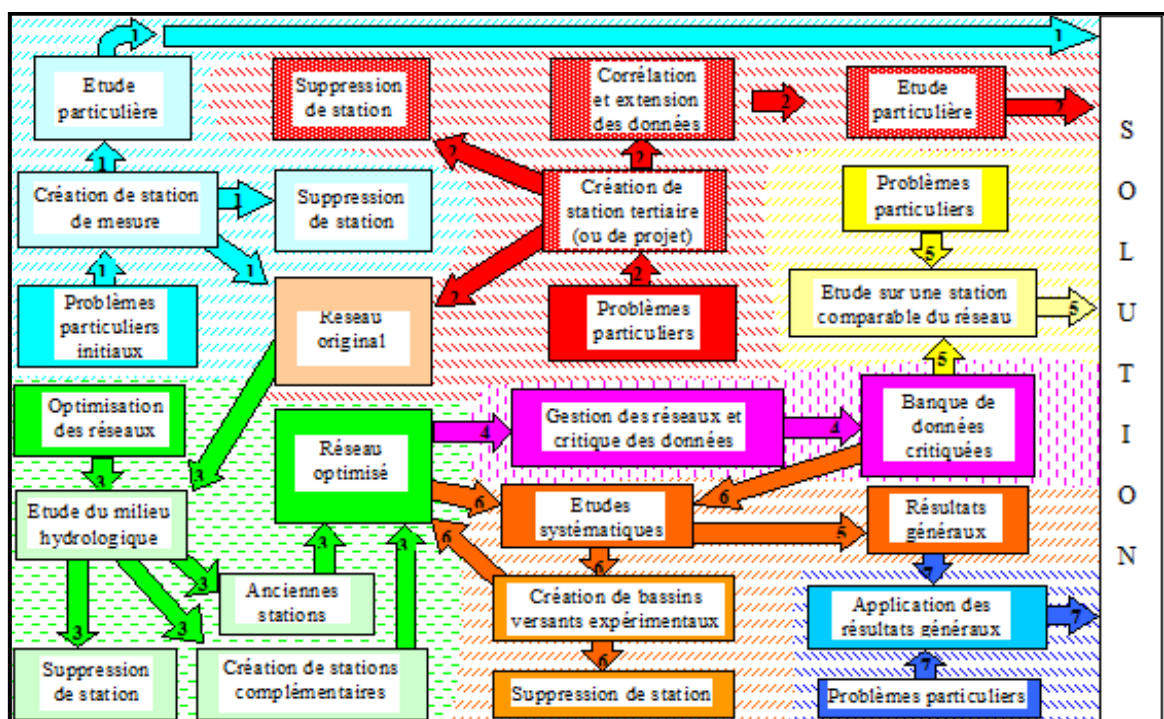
1

Etude particulière

1

Création de station de mesure

1

Suppression de station

1

1

Problèmes particuliers initiaux

Suppression de station

2

2

Réseau original

Corrélation et extension des données

2

Création de station tertiaire (ou de projet)

2

Problèmes particuliers

2

Etude particulière

2

Problèmes particuliers

5

Etude sur une station comparable du réseau

5

5

Optimisation des réseaux

3

3

Etude du milieu hydrologique

3

3

3

Suppression de station

Réseau optimisé

3

Anciennes stations

3

Création de stations complémentaires

4

Gestion des réseaux et critique des données

4

Banque de données critiquées

6

6

Etudes systématiques

5

Résultats généraux

6

6

Création de bassins versants expérimentaux

6

Suppression de station

7

Application des résultats généraux

7

7

Problèmes particuliers

S O L U T I O N